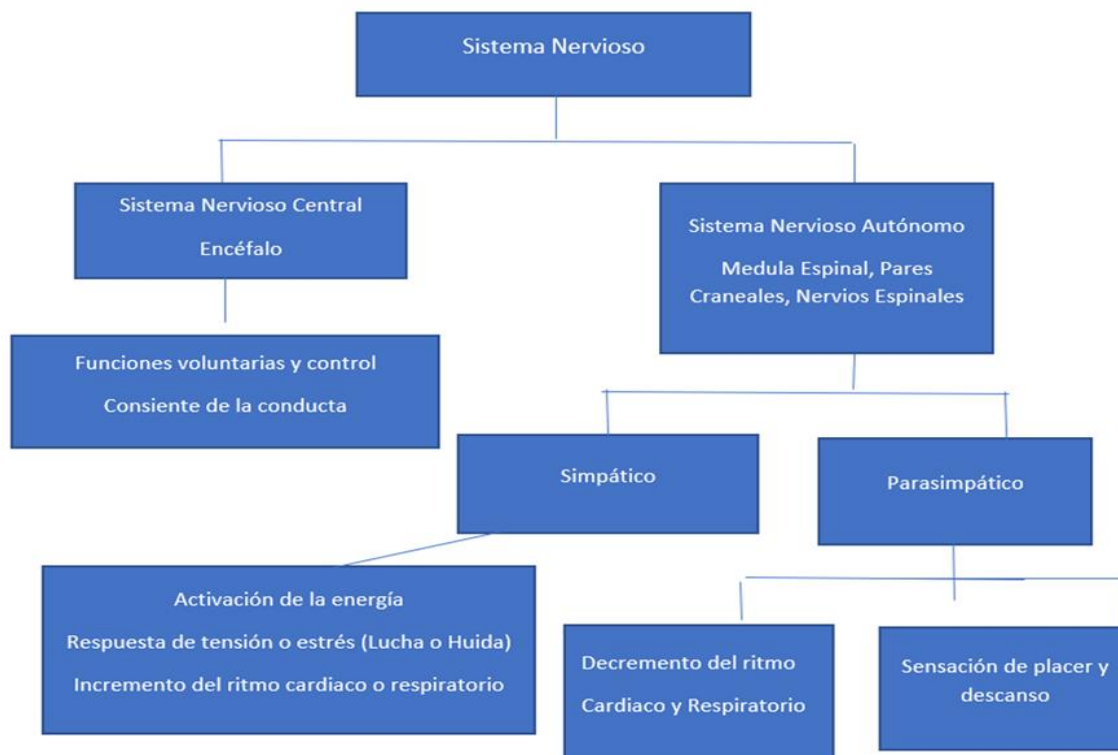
Sistema Nervioso

Sistema Nervioso Central

Encéfalo

Sistema Nervioso Autónomo

Medula Espinal, Pares Craneales, Nervios Espinales

Funciones voluntarias y control

Consiente de la conducta

Simpático

Parasimpático

Activación de la energía

Respuesta de tensión o estrés (Lucha o Huida)

Incremento del ritmo cardiaco o respiratorio

Decremento del ritmo

Cardiaco y Respiratorio

Sensación de placer y descanso